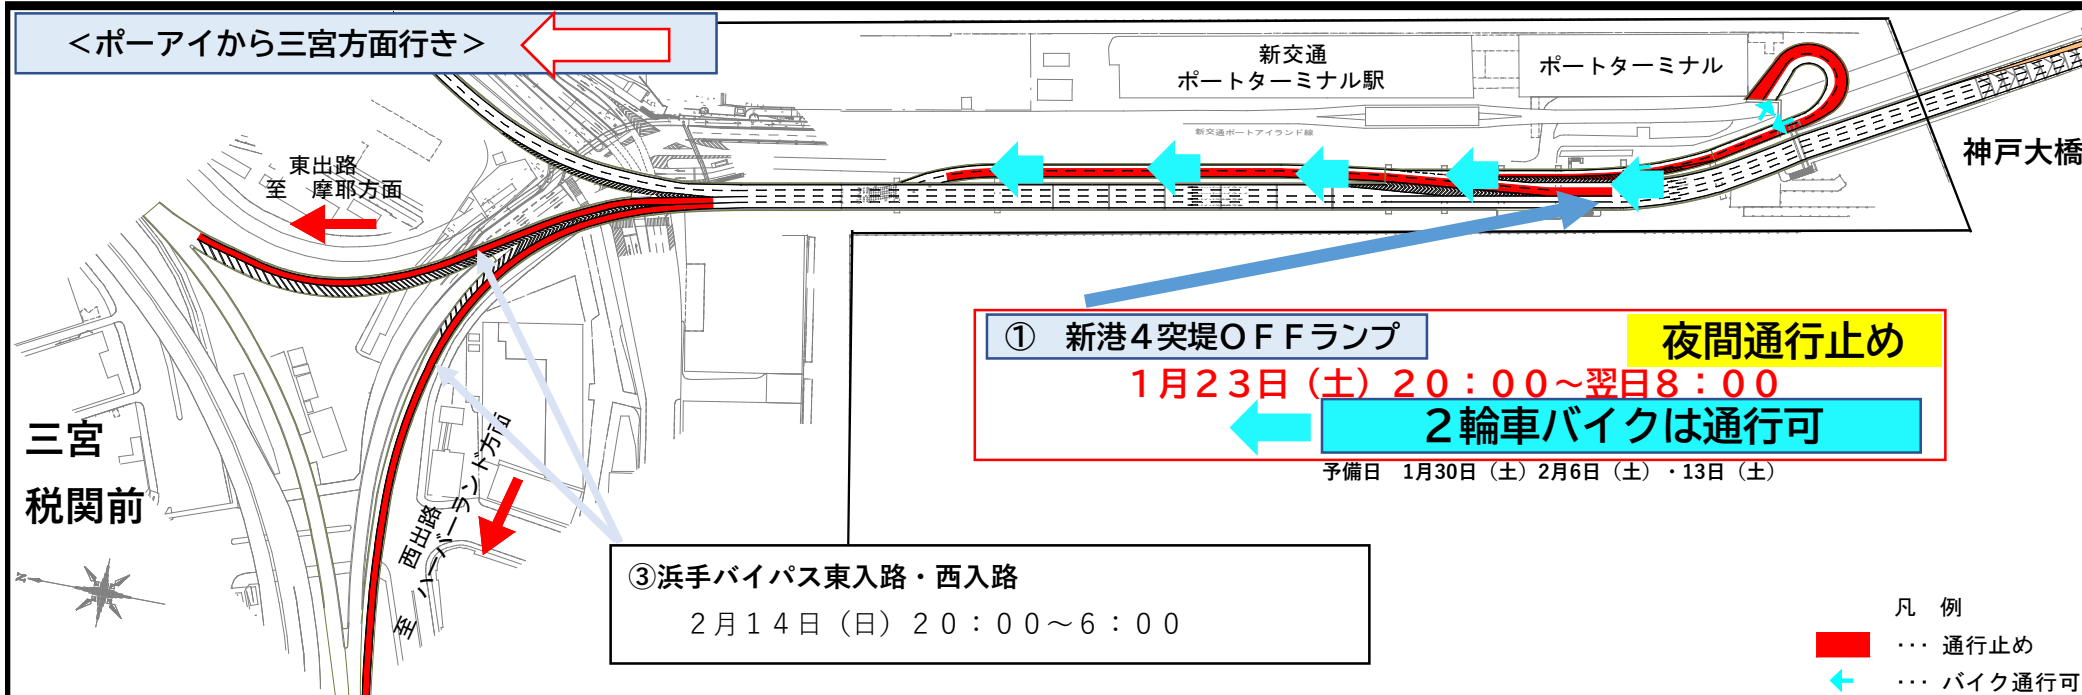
<ポーアイから三宮方面行き>

新交通
ポートターミナル駅

ポートターミナル

新交通ポートアイランド線

神戸大橋

東出路
至　摩耶方面

① 新港４突堤ＯＦＦランプ

夜間通行止め

１月２３日（土）２０：００～翌日８：００

２輪車バイクは通行可

予備日　1月30日（土）2月6日（土）・13日（土）

三宮

税関前

西出路
至　ハーバーランド方面

③浜手バイパス東入路・西入路

２月１４日（日）２０：００～６：００

凡　例
・・・ 通行止め
・・・ バイク通行可